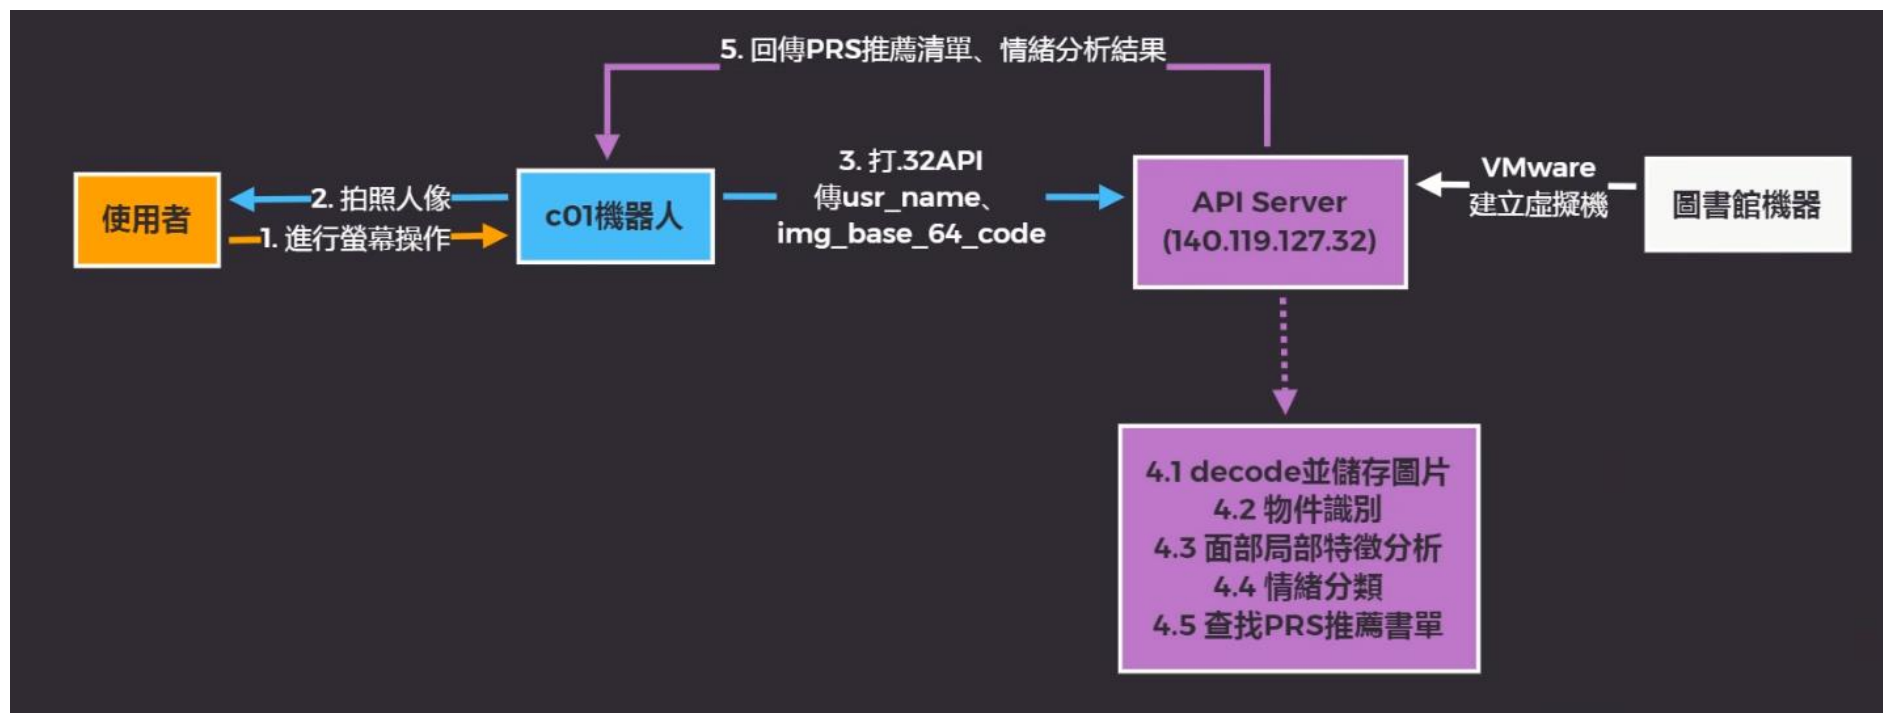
5. 回傳PRS推薦清單、情緒分析結果

使用者

2. 拍照人像

1. 進行螢幕操作

c01機器人

3. 打.32API
傳usr_name、
img_base_64_code

API Server
(140.119.127.32)

VMware
建立虛擬機

圖書館機器

4.1 decode並儲存圖片
4.2 物件識別
4.3 面部局部特徵分析
4.4 情緒分類
4.5 查找PRS推薦書單